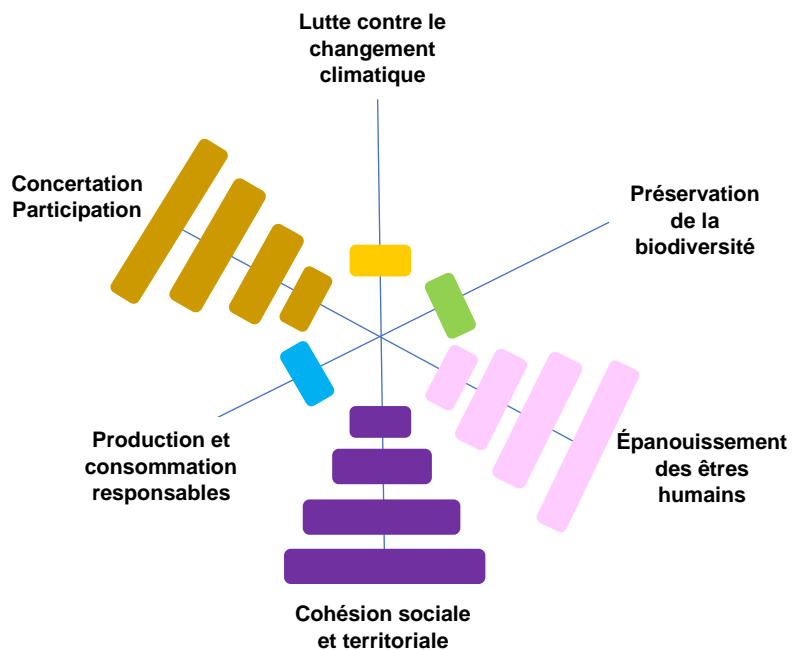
Lutte contre le changement climatique

Concertation Participation

Préservation de la biodiversité

Production et consommation responsables

Épanouissement des êtres humains

Cohésion sociale et territoriale